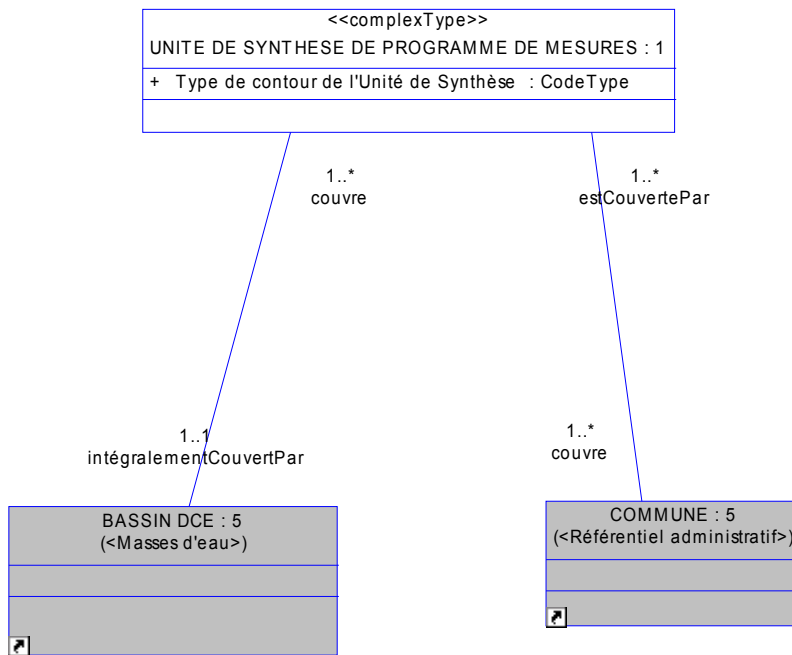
<<complexType>>
UNITE DE SYNTHESE DE PROGRAMME DE MESURES : 1

+ Type de contour de l'Unité de Synthèse : CodeType

1..*
couvre

1..*
estCouvertePar

1..1
intégralementCouvertPar

1..*
couvre

BASSIN DCE : 5
(<Masses d'eau>)

COMMUNE : 5
(<Référentiel administratif>)